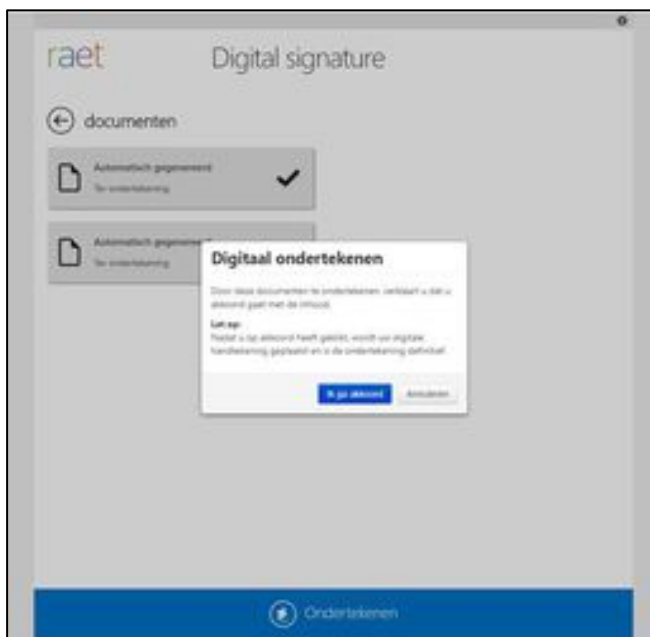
raet

Digital signature

documenten

Automatisch gegenereerd
Ter ondertekening

Automatisch gegenereerd
Ter ondertekening

Digitaal ondertekenen

Door deze documenten te ondertekenen, verklaart u dat u akkoord gaat met de inhoud.

Let op:
Nadat u op akkoord heeft geklikt, wordt uw digitale handtekening geplaatst en is de ondertekening definitief.

Ik ga akkoord

Annuleren

Ondertekenen